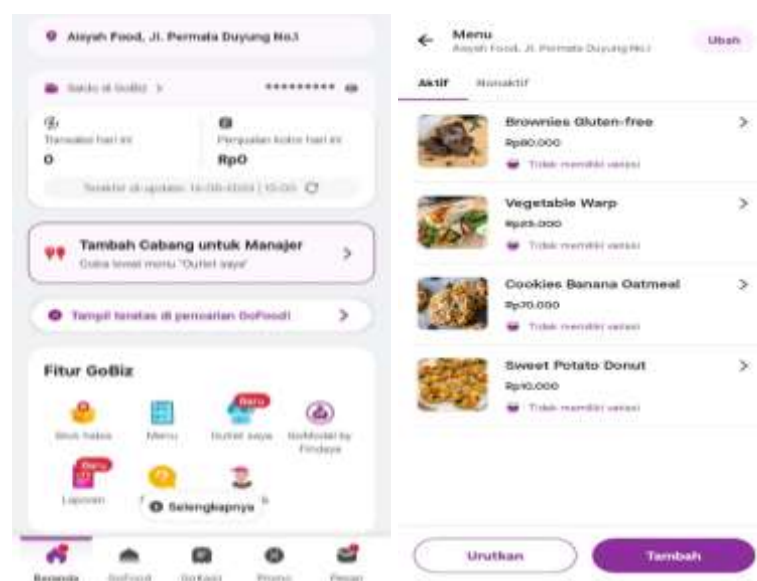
Aisyah Food, Jl. Permata Duyung No.1

Saldo di GoBiz >

Transaksi hari ini
0

Penjualan kotor hari ini
Rp0

Terakhir di update: 14-09-2023 | 15:00

Tambah Cabang untuk Manajer
Coba lewat menu "Outlet saya"

Tampil teratas di pencarian GoFood!

Fitur GoBiz

Stok habis

Menu

Baru
Outlet saya

GoModal by Findaya

Baru
Laporan

Selengkapnya

Beranda

GoFood

GoKasir

Promo

Pesan

Menu
Aisyah Food, Jl. Permata Duyung No.1

Ubah

Aktif

Nonaktif

Brownies Gluten-free
Rp80.000
Tidak memiliki variasi

Vegetable Warp
Rp25.000
Tidak memiliki variasi

Cookies Banana Oatmeal
Rp70.000
Tidak memiliki variasi

Sweet Potato Donut
Rp10.000
Tidak memiliki variasi

Urutkan

Tambah